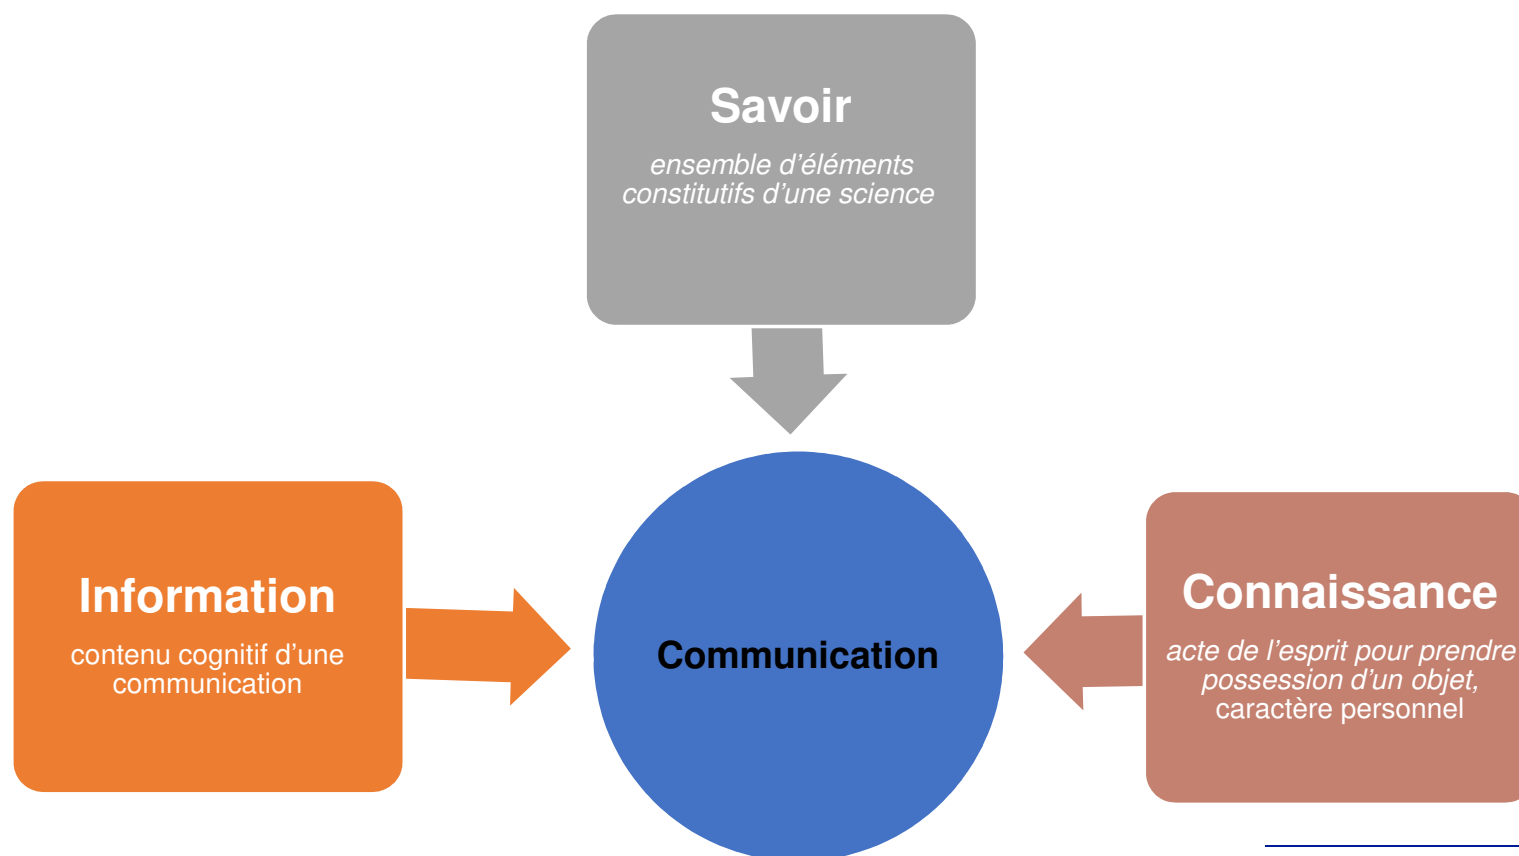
Savoir

ensemble d'éléments constitutifs d'une science

Information

contenu cognitif d'une communication

Communication

Connaissance

acte de l'esprit pour prendre possession d'un objet, caractère personnel